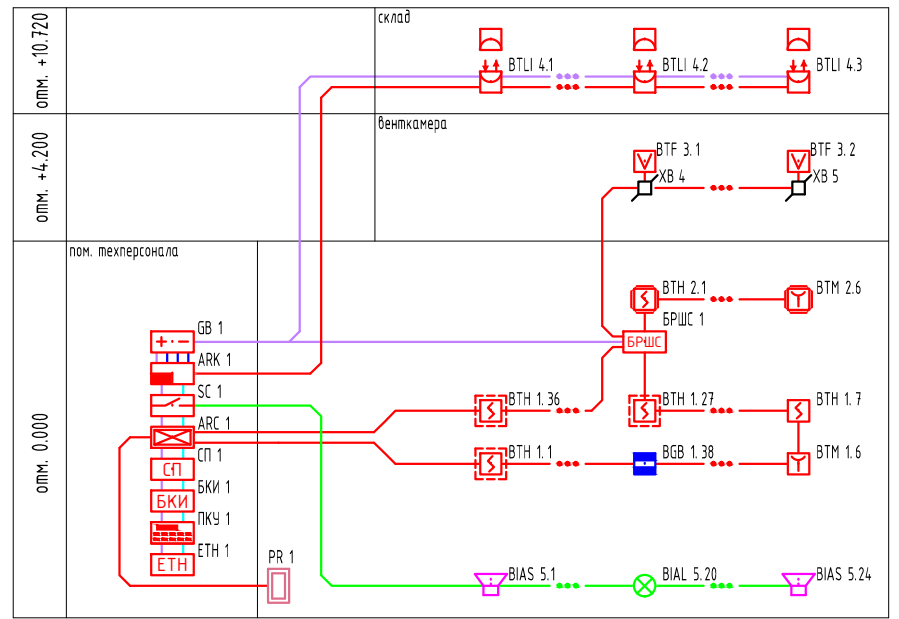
отм. +10.720

склад

BTLI 4.1

BTLI 4.2

BTLI 4.3

отм. +4.200

венткамера

BTF 3.1

XB 4

BTF 3.2

XB 5

отм. 0.000

пом. техперсонала

BTH 2.1

BTM 2.6

БРШС 1

GB 1

ARK 1

БРШС

SC 1

BTH 1.36

BTH 1.27

BTH 1.7

ARC 1

BTH 1.1

BGB 1.38

BTM 1.6

СП 1

СП

БКИ 1

БКИ

ПКУ 1

ETH 1

ETH

PR 1

BIAS 5.1

BIAL 5.20

BIAS 5.24